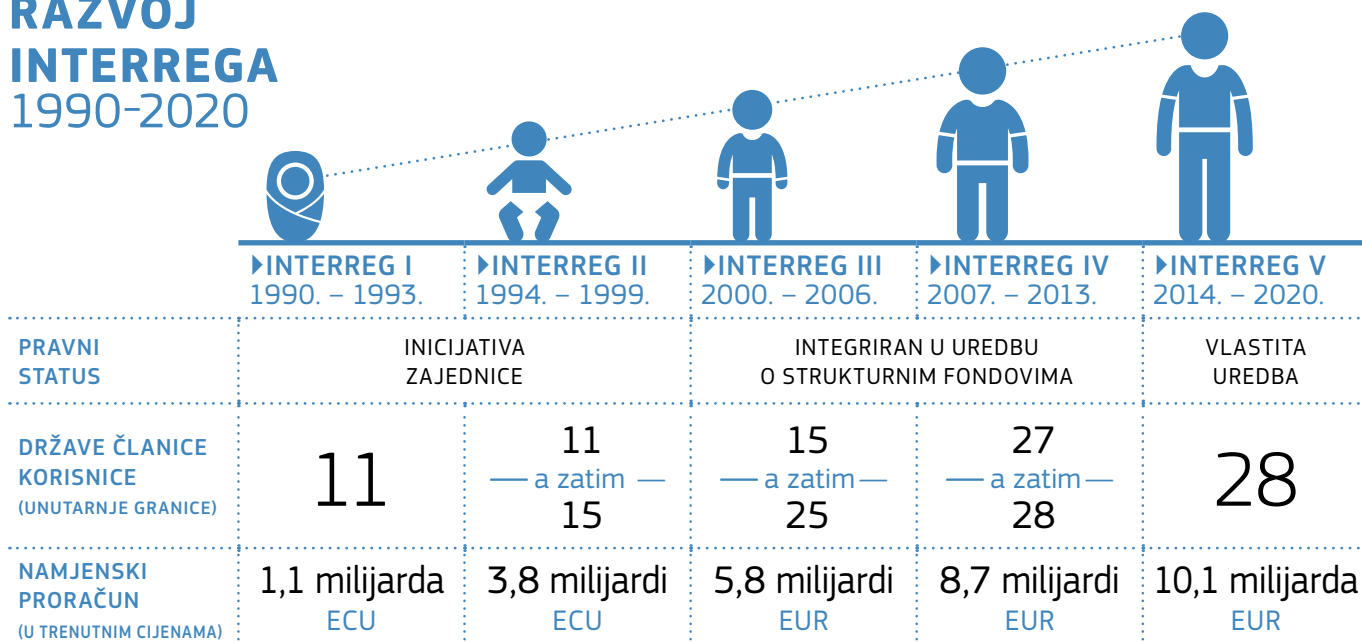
RAZVOJ INTERREGA
1990-2020

| | INTERREG I 1990. – 1993. | INTERREG II 1994. – 1999. | INTERREG III 2000. – 2006. | INTERREG IV 2007. – 2013. | INTERREG V 2014. – 2020. |
|---|---|---|---|---|---|
| PRAVNI STATUS | INICIJATIVA ZAJEDNICE | | INTEGRIRAN U UREDBU O STRUKTURNIM FONDOVIMA | | VLASTITA UREDBA |
| DRŽAVE ČLANICE KORISNICE (UNUTARNJE GRANICE) | 11 | 11 — a zatim — 15 | 15 — a zatim — 25 | 27 — a zatim — 28 | 28 |
| NAMJENSKI PRORAČUN (U TRENUTNIM CIJENAMA) | 1,1 milijarda ECU | 3,8 milijardi ECU | 5,8 milijardi EUR | 8,7 milijardi EUR | 10,1 milijarda EUR |